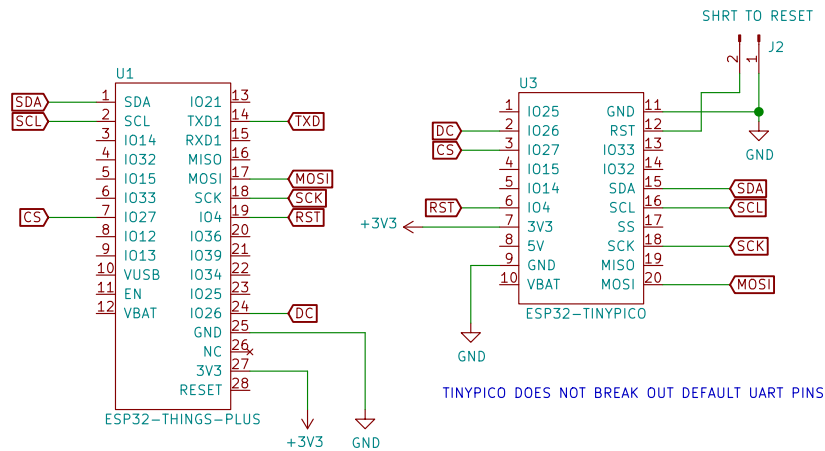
SHRT TO RESET

J2

2 1

U1

SDA 1 SDA
SCL 2 SCL
3 IO14
4 IO32
5 IO15
6 IO33
CS 7 IO27
8 IO12
9 IO13
10 VUSB
11 EN
12 VBAT

IO21 13
TXD1 14 TXD
RXD1 15
MISO 16
MOSI 17 MOSI
SCK 18 SCK
IO4 19 RST
IO36 20
IO39 21
IO34 22
IO25 23
IO26 24 DC
GND 25
NC 26
3V3 27
RESET 28

ESP32-THINGS-PLUS

+3V3

GND

U3

1 IO25
DC 2 IO26
CS 3 IO27
4 IO15
5 IO14
RST 6 IO4
+3V3 7 3V3
8 5V
9 GND
10 VBAT

GND 11
RST 12
IO33 13
IO32 14
SDA 15 SDA
SCL 16 SCL
SS 17
SCK 18 SCK
MISO 19
MOSI 20 MOSI

ESP32-TINYPICO

GND

GND

TINYPICO DOES NOT BREAK OUT DEFAULT UART PINS